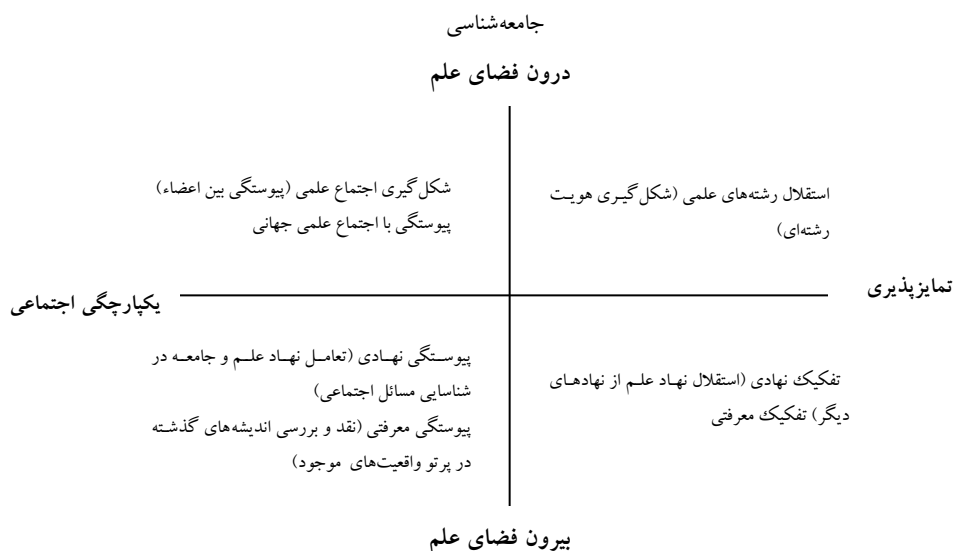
جامعه‌شناسی

درون فضای علم

شکل‌گیری اجتماع علمی (پیوستگی بین اعضاء) پیوستگی با اجتماع علمی جهانی

استقلال رشته‌های علمی (شکل‌گیری هویت رشته‌ای)

یکپارچگی اجتماعی

تمایزپذیری

پیوستگی نهادی (تعامل نهاد علم و جامعه در شناسایی مسائل اجتماعی)
پیوستگی معرفتی (نقد و بررسی اندیشه‌های گذشته در پرتو واقعیت‌های موجود)

تفکیک نهادی (استقلال نهاد علم از نهادهای دیگر) تفکیک معرفتی

بیرون فضای علم